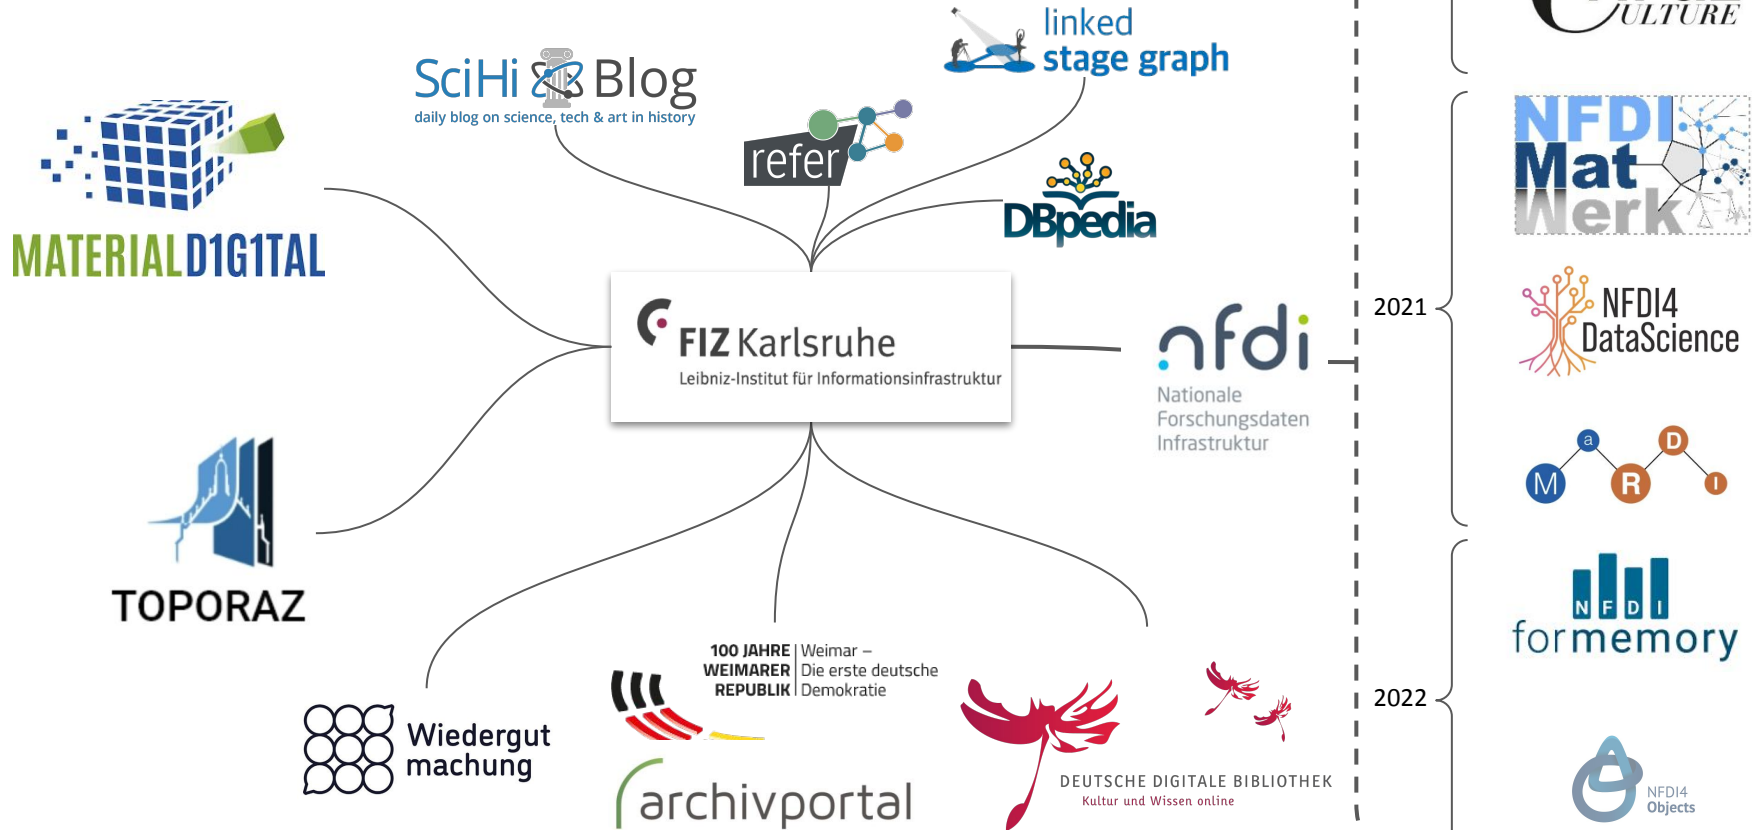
ULTURE

linked
stage graph

SciHi Blog
daily blog on science, tech & art in history

refer

DBpedia

MATERIALD1G1TAL

FIZ Karlsruhe
Leibniz-Institut für Informationsinfrastruktur

nfdi
Nationale
Forschungsdaten
Infrastruktur

2021

NFDI Mat Werk

NFDI4 DataScience

M a R D I

2022

NFDI
formemory

NFDI4
Objects

TOPORAZ

100 JAHRE WEIMARER REPUBLIK | Weimar – Die erste deutsche Demokratie

Wiedergut
machung

archivportal

DEUTSCHE DIGITALE BIBLIOTHEK
Kultur und Wissen online